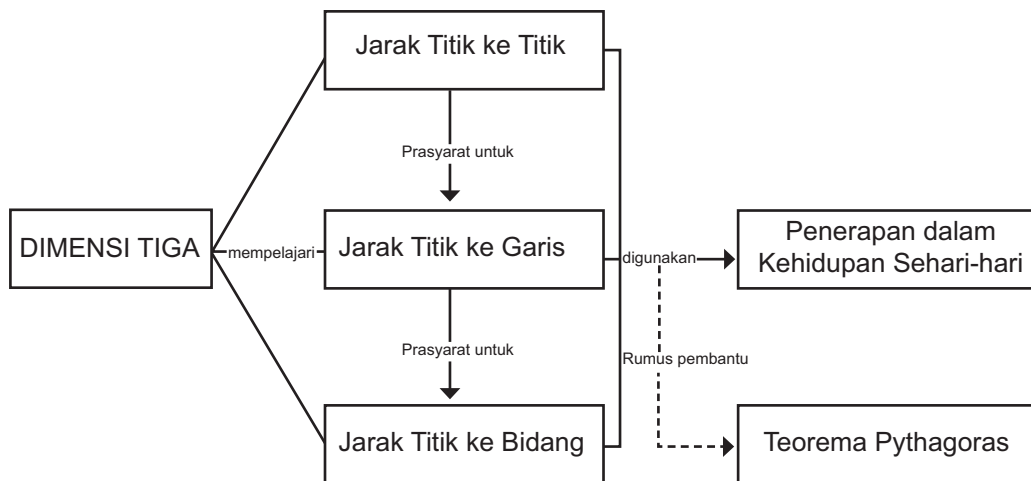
Jarak Titik ke Titik

Prasyarat untuk

DIMENSI TIGA

mempelajari

Jarak Titik ke Garis

digunakan

Penerapan dalam Kehidupan Sehari-hari

Prasyarat untuk

Rumus pembantu

Jarak Titik ke Bidang

Teorema Pythagoras